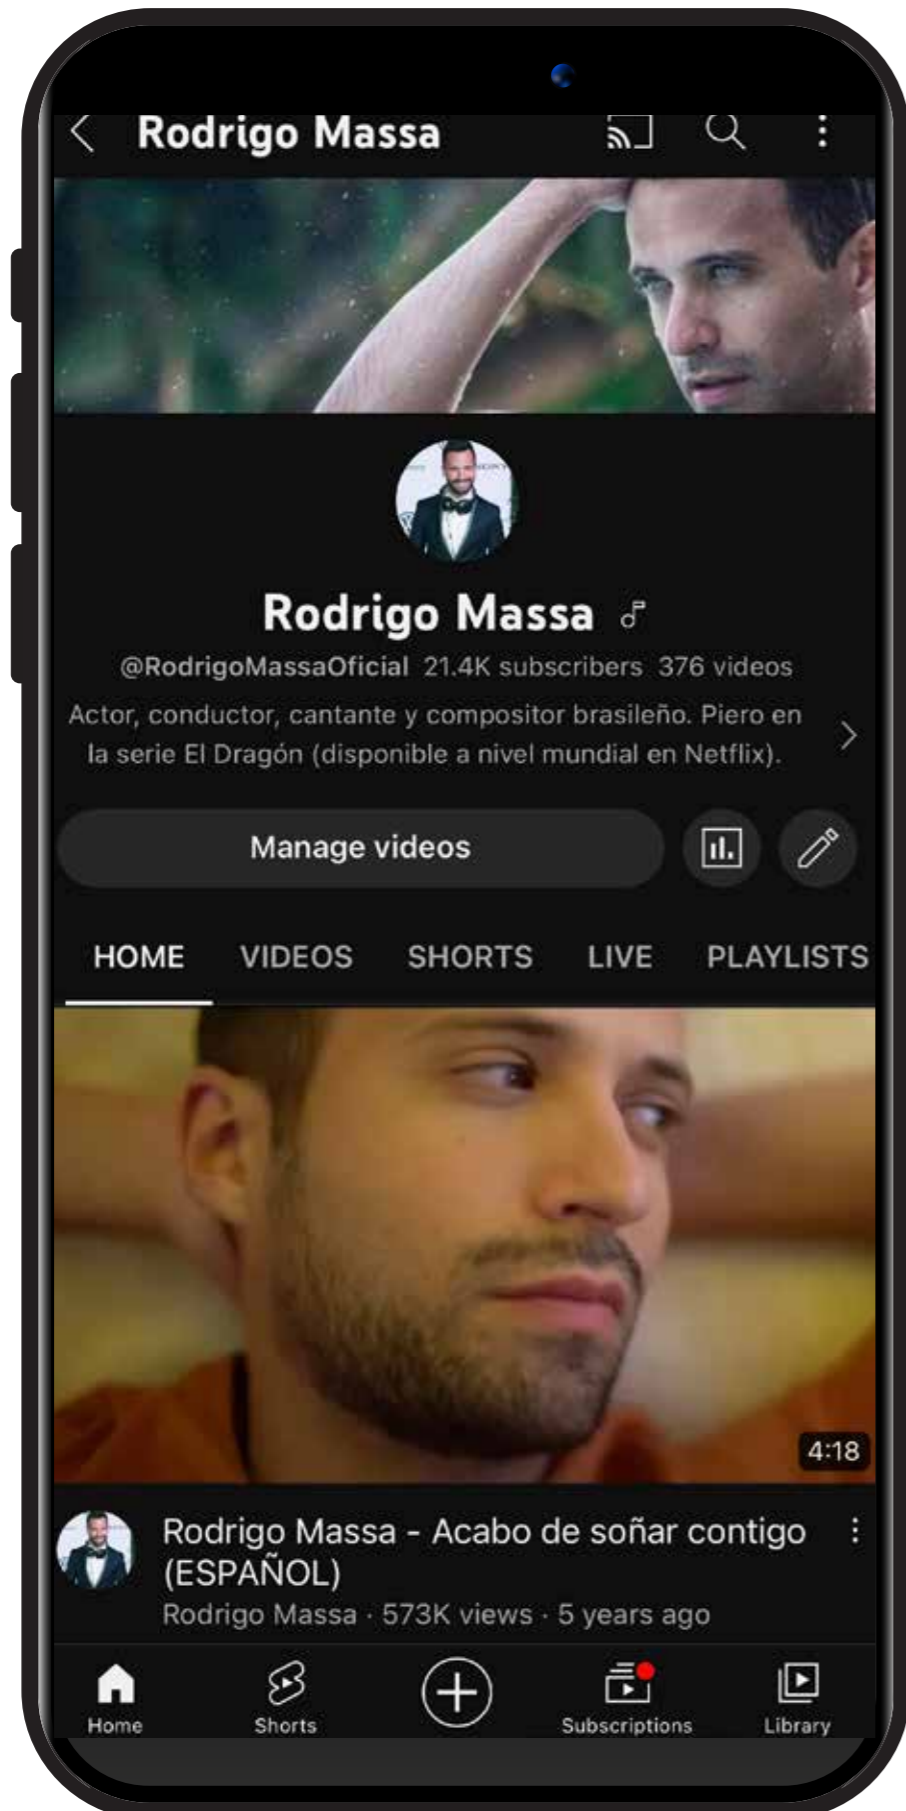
Rodrigo Massa

Rodrigo Massa ♪

@RodrigoMassaOficial 21.4K subscribers 376 videos

Actor, conductor, cantante y compositor brasileño. Piero en la serie El Dragón (disponible a nivel mundial en Netflix).

Manage videos

HOME VIDEOS SHORTS LIVE PLAYLISTS

4:18

Rodrigo Massa - Acabo de soñar contigo (ESPAÑOL)

Rodrigo Massa · 573K views · 5 years ago

Home Shorts Subscriptions Library